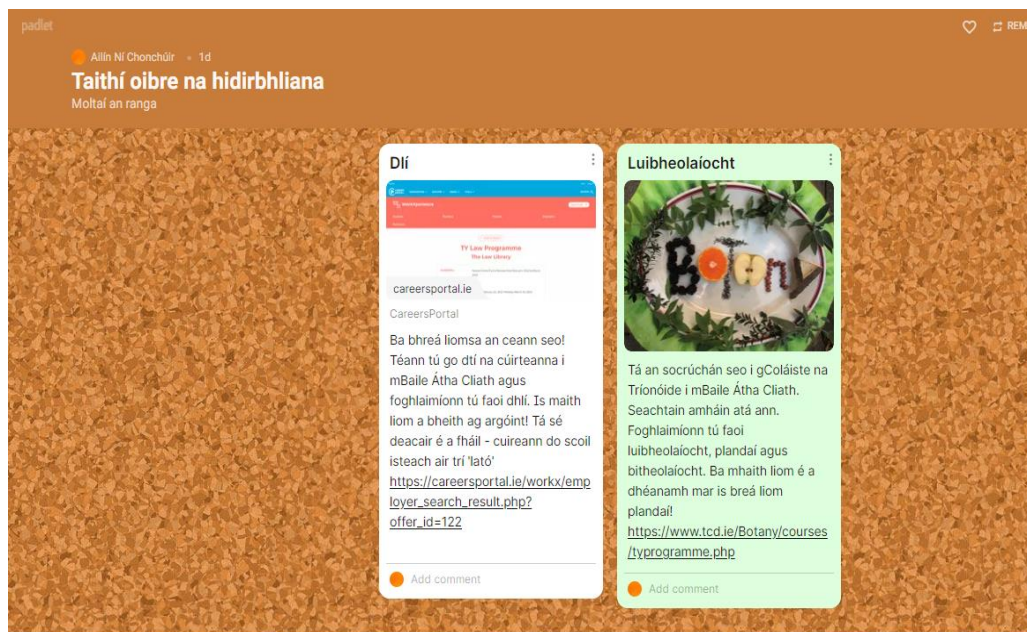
padlet

Ailín Ní Chonchúir • 1d

Taithí oibre na hidirbhliana

Moltaí an ranga

REM

Dlí

TY Law Programme
The Law Library

careersportal.ie

CareersPortal

Ba bhreá liomsa an ceann seo! Téann tú go dtí na cúirteanna i mBaile Átha Cliath agus foghlaimíonn tú faoi dhlí. Is maith liom a bheith ag argóint! Tá sé deacair é a fháil - cuireann do scoil isteach air trí 'lató' https://careersportal.ie/workx/employer_search_result.php?offer_id=122

Add comment

Luibheolaíocht

Botan

Tá an socrúchán seo i gColáiste na Tríonóide i mBaile Átha Cliath. Seachtain amháin atá ann. Foghlaimíonn tú faoi luibheolaíocht, plandaí agus bitheolaíocht. Ba mhaith liom é a dhéanamh mar is breá liom plandaí! https://www.tcd.ie/Botany/courses/typrogramme.php

Add comment